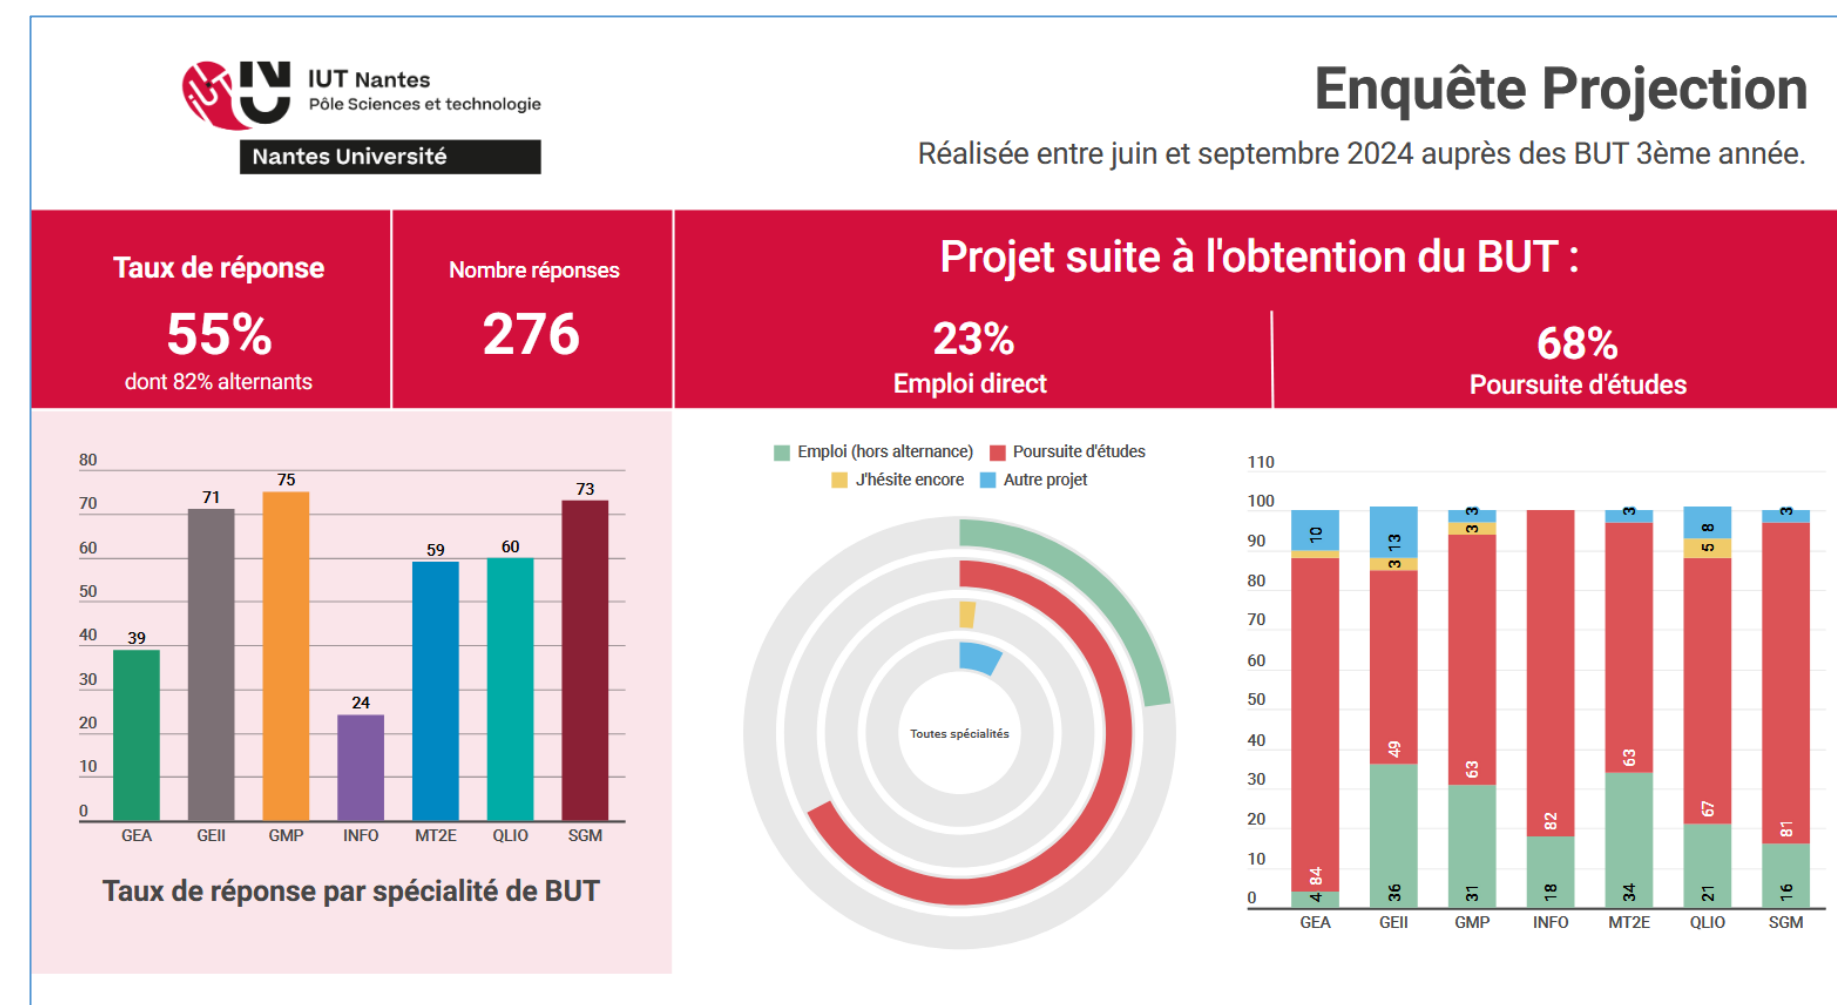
IUT Nantes
Pôle Sciences et technologie
Nantes Université

Enquête Projection
Réalisée entre juin et septembre 2024 auprès des BUT 3ème année.

Taux de réponse
55%
dont 82% alternants

Nombre réponses
276

Projet suite à l'obtention du BUT :
23%
Emploi direct
68%
Poursuite d'études

80
70
60
50
40
30
20
10
0

| GEA | GEII | GMP | INFO | MT2E | QLIO | SGM |
|---|---|---|---|---|---|---|
| 39 | 71 | 75 | 24 | 59 | 60 | 73 |

Taux de réponse par spécialité de BUT

Emploi (hors alternance) Poursuite d'études
J'hésite encore Autre projet

Toutes spécialités

110
100
90
80
70
60
50
40
30
20
10
0

| | GEA | GEII | GMP | INFO | MT2E | QLIO | SGM |
|---|---|---|---|---|---|---|---|
| Emploi | 4 | 36 | 31 | 18 | 34 | 21 | 16 |
| Poursuite d'études | 84 | 49 | 63 | 82 | 63 | 67 | 81 |
| J'hésite encore | | 3 | 3 | | | 5 | |
| Autre projet | 10 | 13 | 3 | | 3 | 8 | 3 |